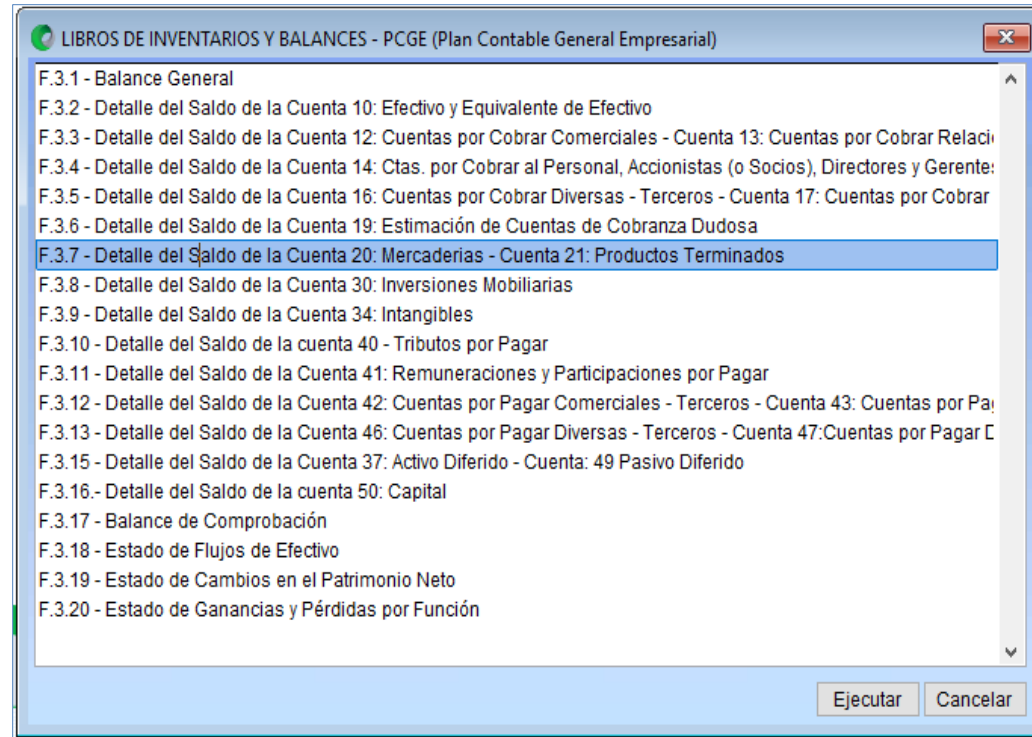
LIBROS DE INVENTARIOS Y BALANCES - PCGE (Plan Contable General Empresarial)

F.3.1 - Balance General
F.3.2 - Detalle del Saldo de la Cuenta 10: Efectivo y Equivalente de Efectivo
F.3.3 - Detalle del Saldo de la Cuenta 12: Cuentas por Cobrar Comerciales - Cuenta 13: Cuentas por Cobrar Relaci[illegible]
F.3.4 - Detalle del Saldo de la Cuenta 14: Ctas. por Cobrar al Personal, Accionistas (o Socios), Directores y Gerente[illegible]
F.3.5 - Detalle del Saldo de la Cuenta 16: Cuentas por Cobrar Diversas - Terceros - Cuenta 17: Cuentas por Cobrar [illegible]
F.3.6 - Detalle del Saldo de la Cuenta 19: Estimación de Cuentas de Cobranza Dudosa
F.3.7 - Detalle del Saldo de la Cuenta 20: Mercaderias - Cuenta 21: Productos Terminados
F.3.8 - Detalle del Saldo de la Cuenta 30: Inversiones Mobiliarias
F.3.9 - Detalle del Saldo de la Cuenta 34: Intangibles
F.3.10 - Detalle del Saldo de la cuenta 40 - Tributos por Pagar
F.3.11 - Detalle del Saldo de la Cuenta 41: Remuneraciones y Participaciones por Pagar
F.3.12 - Detalle del Saldo de la Cuenta 42: Cuentas por Pagar Comerciales - Terceros - Cuenta 43: Cuentas por Pa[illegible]
F.3.13 - Detalle del Saldo de la Cuenta 46: Cuentas por Pagar Diversas - Terceros - Cuenta 47:Cuentas por Pagar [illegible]
F.3.15 - Detalle del Saldo de la Cuenta 37: Activo Diferido - Cuenta: 49 Pasivo Diferido
F.3.16.- Detalle del Saldo de la cuenta 50: Capital
F.3.17 - Balance de Comprobación
F.3.18 - Estado de Flujos de Efectivo
F.3.19 - Estado de Cambios en el Patrimonio Neto
F.3.20 - Estado de Ganancias y Pérdidas por Función

Ejecutar
Cancelar